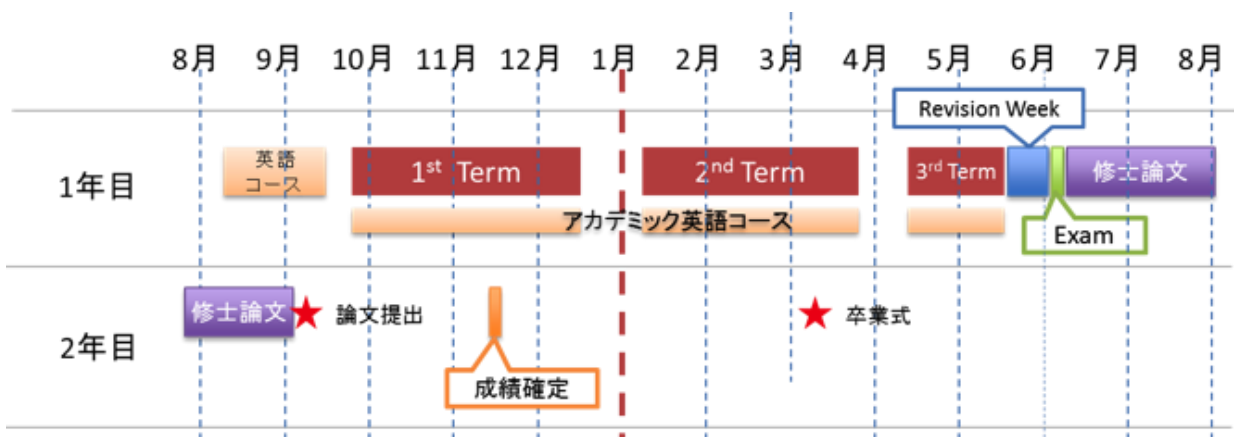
8月 9月 10月 11月 12月 1月 2月 3月 4月 5月 6月 7月 8月

Revision Week

1年目

英語コース

$1^{st}$ Term

$2^{nd}$ Term

$3^{rd}$ Term

修士論文

アカデミック英語コース

Exam

2年目

修士論文

論文提出

卒業式

成績確定